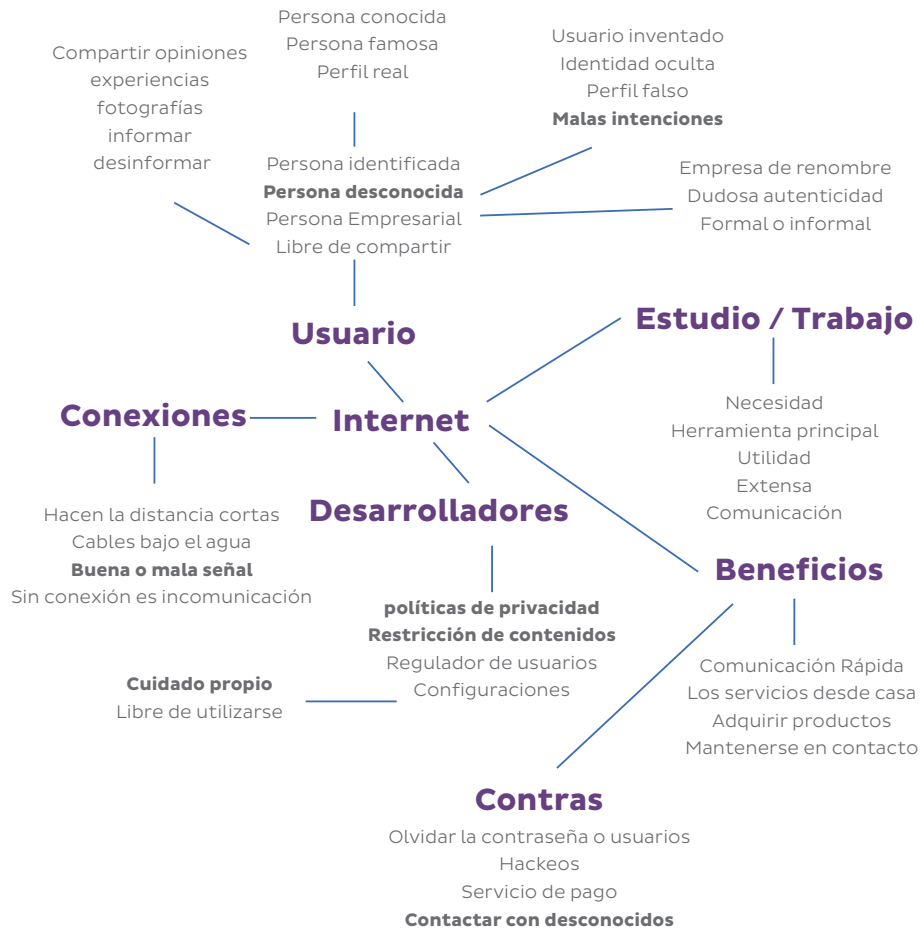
Persona conocida
Persona famosa
Perfil real

Compartir opiniones
experiencias
fotografías
informar
desinformar

Usuario inventado
Identidad oculta
Perfil falso
**Malas intenciones**

Persona identificada
**Persona desconocida**
Persona Empresarial
Libre de compartir

Empresa de renombre
Dudosa autenticidad
Formal o informal

Usuario

Estudio / Trabajo

Necesidad
Herramienta principal
Utilidad
Extensa
Comunicación

Conexiones

Internet

Hacen la distancia cortas
Cables bajo el agua
**Buena o mala señal**
Sin conexión es incomunicación

Desarrolladores

**políticas de privacidad**
**Restricción de contenidos**
Regulador de usuarios
Configuraciones

**Cuidado propio**
Libre de utilizarse

Beneficios

Comunicación Rápida
Los servicios desde casa
Adquirir productos
Mantenerse en contacto

Contras

Olvidar la contraseña o usuarios
Hackeos
Servicio de pago
**Contactar con desconocidos**